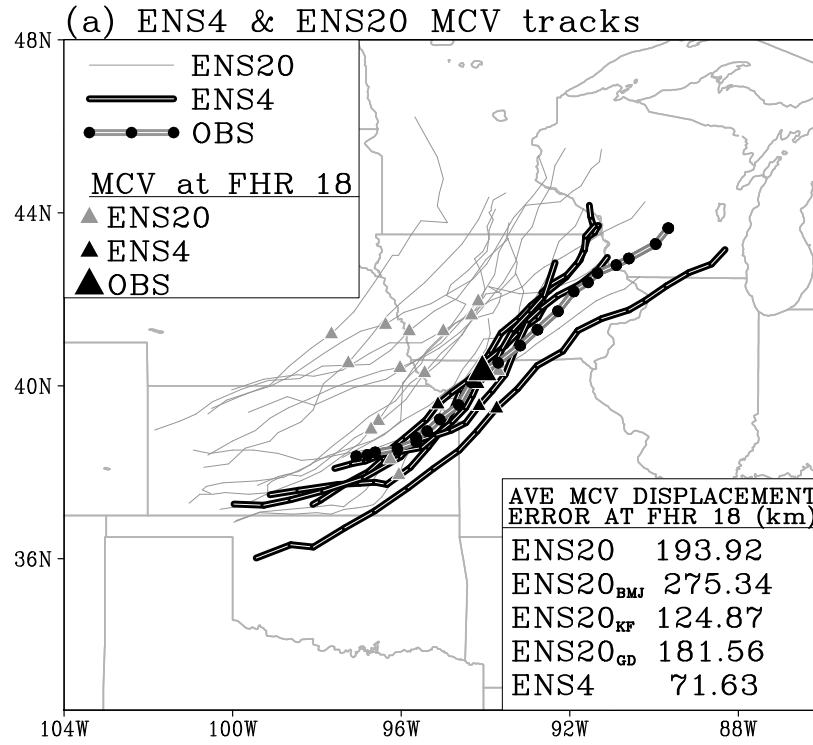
(a) ENS4 & ENS20 MCV tracks

ENS20
ENS4
OBS

MCV at FHR 18
ENS20
ENS4
OBS

48N
44N
40N
36N

AVE MCV DISPLACEMENT
ERROR AT FHR 18 (km)

ENS20 193.92
$ENS20_{BMJ}$ 275.34
$ENS20_{KF}$ 124.87
$ENS20_{GD}$ 181.56
ENS4 71.63

104W 100W 96W 92W 88W